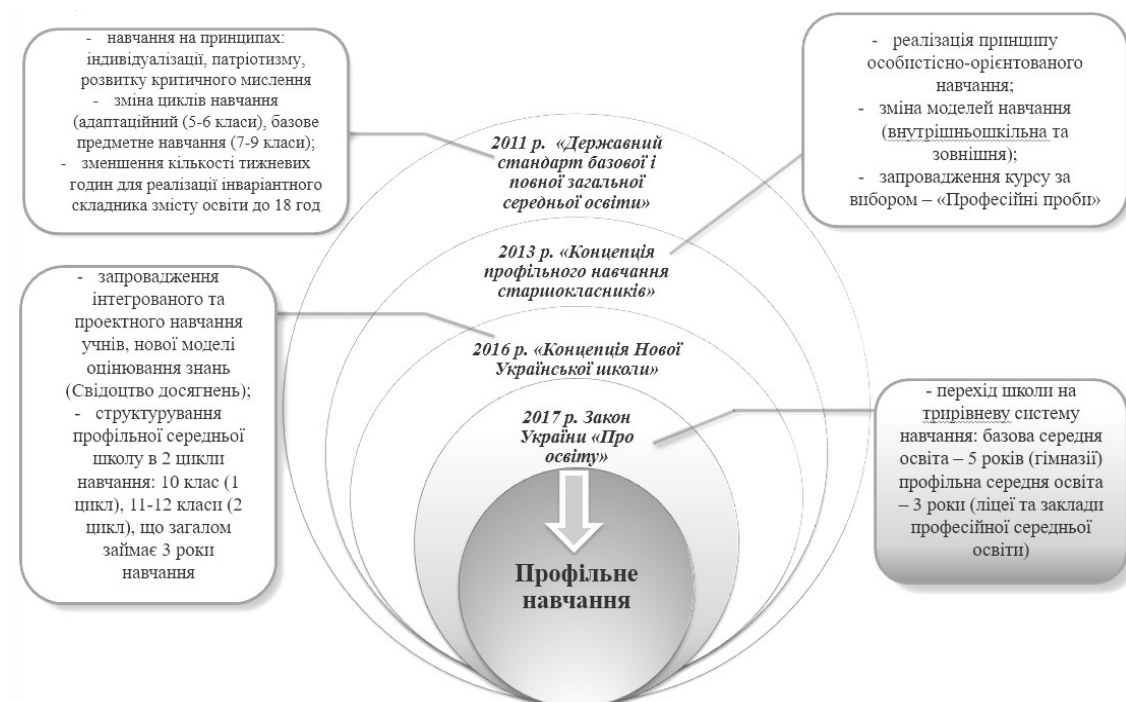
- навчання на принципах: індивідуалізації, патріотизму, розвитку критичного мислення
- зміна циклів навчання (адаптаційний (5-6 класи), базове предметне навчання (7-9 класи);
- зменшення кількості тижневих годин для реалізації інваріантного складника змісту освіти до 18 год

- реалізація принципу особистісно-орієнтованого навчання;
- зміна моделей навчання (внутрішньошкільна та зовнішня);
- запровадження курсу за вибором – «Професійні проби»

2011 р. «Державний стандарт базової і повної загальної середньої освіти»

2013 р. «Концепція профільного навчання старшокласників»

2016 р. «Концепція Нової Української школи»

2017 р. Закон України «Про освіту»

Профільне навчання

- запровадження інтегрованого та проектного навчання учнів, нової моделі оцінювання знань (Свідоцтво досягнень);
- структурування профільної середньої школу в 2 цикли навчання: 10 клас (1 цикл), 11-12 класи (2 цикл), що загалом займає 3 роки навчання

- перехід школи на трирівневу систему навчання: базова середня освіта – 5 років (гімназії) профільна середня освіта – 3 роки (ліцеї та заклади професійної середньої освіти)